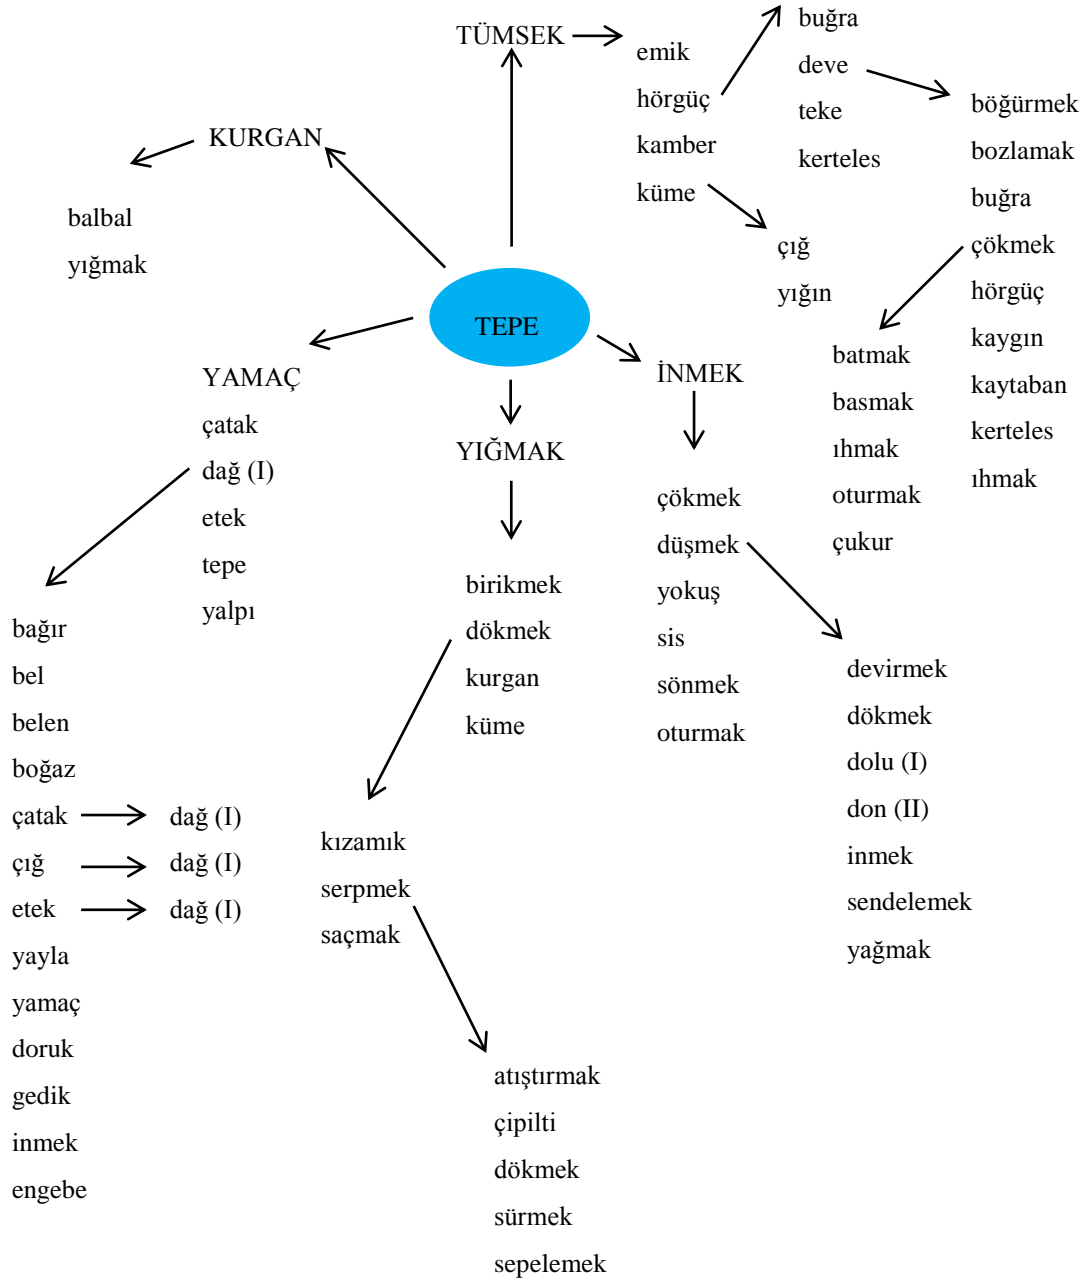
TÜMSEK

emik
hörgüç
kamber
küme

buğra
deve
teke
kerteles

böğürmek
bozlamak
buğra
çökmek
hörgüç
kaygın
kaytaban
kerteles
ıhmak

çığ
yığın

KURGAN

balbal
yığmak

TEPE

YAMAÇ
çatak
dağ (I)
etek
tepe
yalpı

bağır
bel
belen
boğaz
çatak → dağ (I)
çığ → dağ (I)
etek → dağ (I)
yayla
yamaç
doruk
gedik
inmek
engebe

YIĞMAK

birikmek
dökmek
kurgan
küme

kızamık
serpmek
saçmak

atıştırmak
çipilti
dökmek
sürmek
sepelemek

İNMEK

çökmek
düşmek
yokuş
sis
sönmek
oturmak

batmak
basmak
ıhmak
oturmak
çukur

devirmek
dökmek
dolu (I)
don (II)
inmek
sendelemek
yağmak